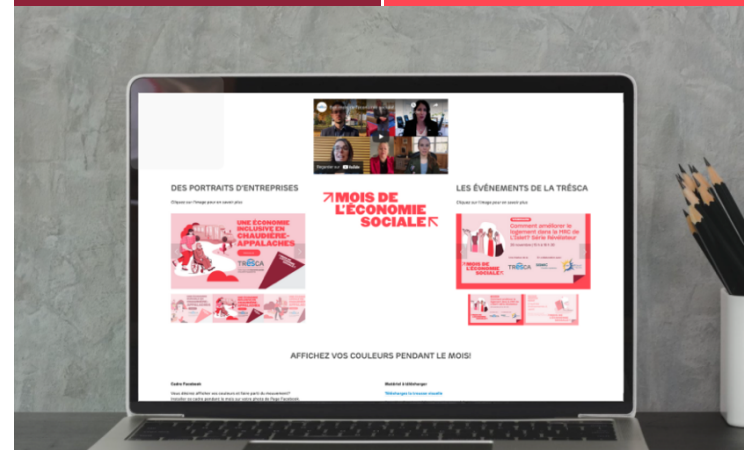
DES PORTRAITS D'ENTREPRISES

Cliquez sur l'image pour en savoir plus

UNE ÉCONOMIE INCLUSIVE EN CHAUDIÈRE-APPALACHES

TRÉSCA

MOIS DE L'ÉCONOMIE SOCIALE

LES ÉVÉNEMENTS DE LA TRÉSCA

Cliquez sur l'image pour en savoir plus

Comment améliorer le logement dans la MRC de L'Islet? Série Révélateur

MOIS DE L'ÉCONOMIE SOCIALE

TRÉSCA

Regarder sur YouTube

AFFICHEZ VOS COULEURS PENDANT LE MOIS!

Cadre Facebook

Matériel à télécharger

Téléchargez la trousse visuelle